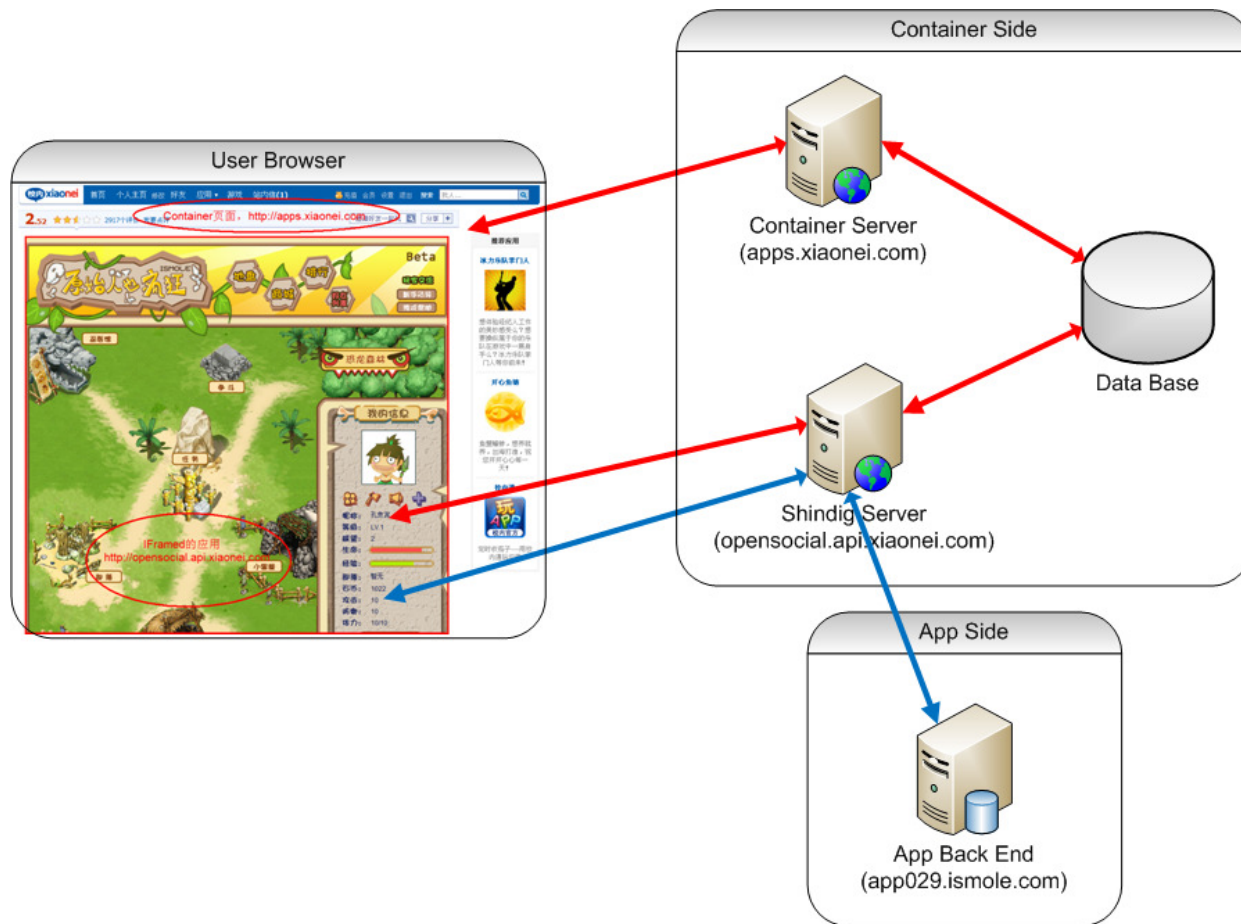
Container Side

User Browser

xiaonei 首页 个人主页 好友 应用 游戏 站内信

2.52

Container页面，http://apps.xiaonei.com

Beta

恐龙森林

我的信息

IFramed的应用
http://opensocial.api.xiaonei.com

Container Server
(apps.xiaonei.com)

Data Base

Shindig Server
(opensocial.api.xiaonei.com)

App Side

App Back End
(app029.ismole.com)